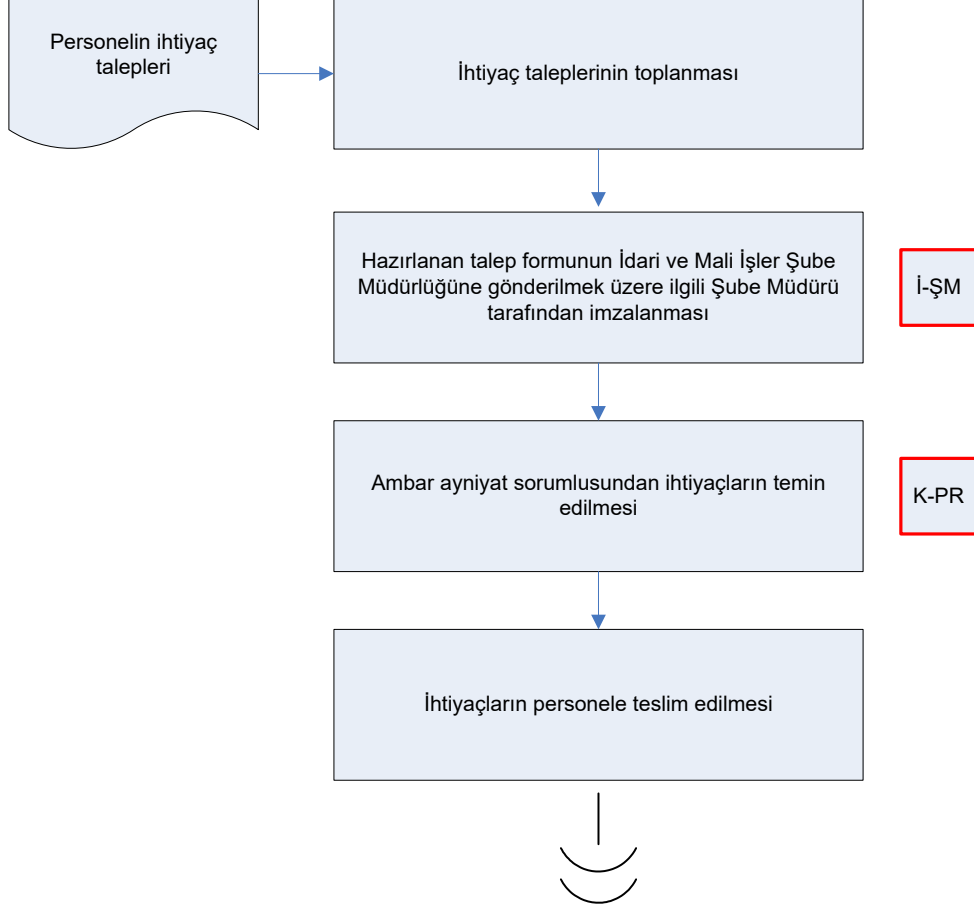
Personelin ihtiyaç talepleri

İhtiyaç taleplerinin toplanması

Hazırlanan talep formunun İdari ve Mali İşler Şube Müdürlüğüne gönderilmek üzere ilgili Şube Müdürü tarafından imzalanması

İ-ŞM

Ambar ayniyat sorumlusundan ihtiyaçların temin edilmesi

K-PR

İhtiyaçların personele teslim edilmesi